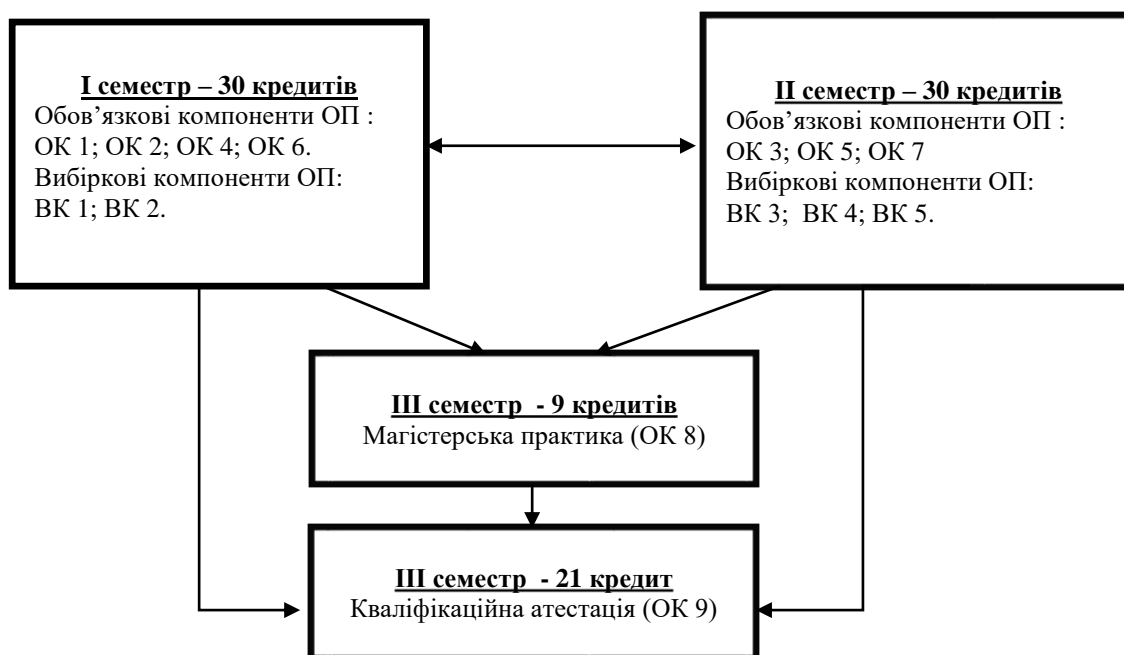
I семестр – 30 кредитів
Обов'язкові компоненти ОП :
ОК 1; ОК 2; ОК 4; ОК 6.
Вибіркові компоненти ОП:
ВК 1; ВК 2.

II семестр – 30 кредитів
Обов'язкові компоненти ОП :
ОК 3; ОК 5; ОК 7
Вибіркові компоненти ОП:
ВК 3; ВК 4; ВК 5.

III семестр - 9 кредитів
Магістерська практика (ОК 8)

III семестр - 21 кредит
Кваліфікаційна атестація (ОК 9)